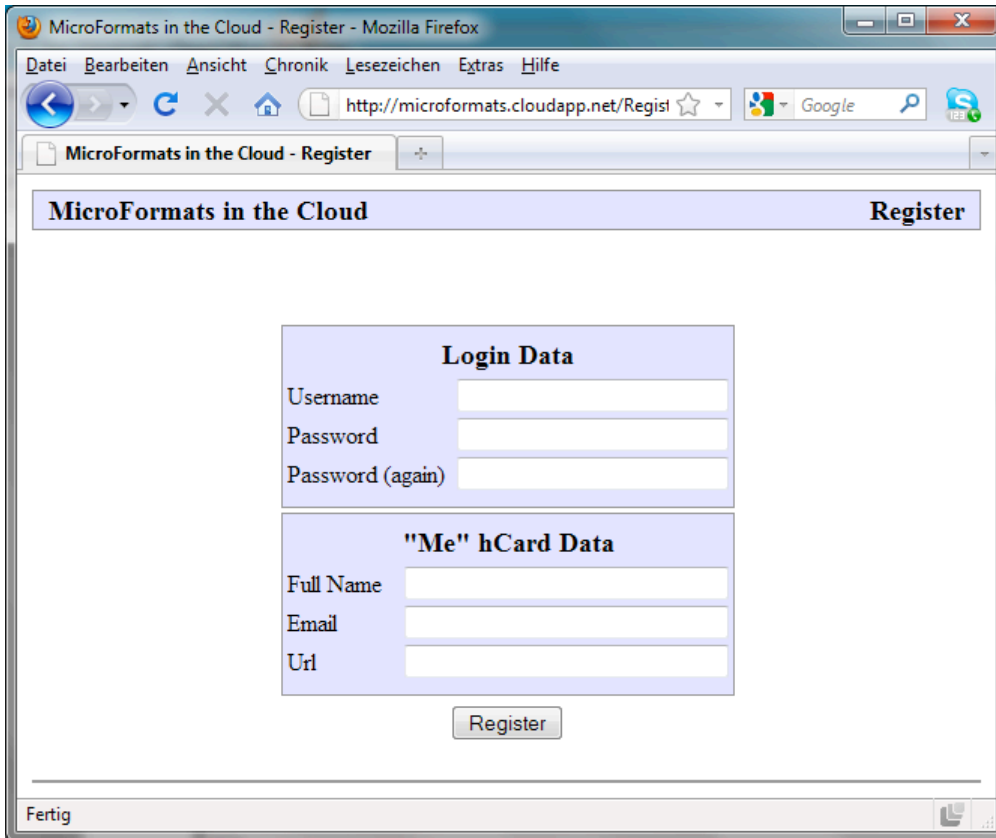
MicroFormats in the Cloud - Register - Mozilla Firefox

Datei Bearbeiten Ansicht Chronik Lesezeichen Extras Hilfe

http://microformats.cloudapp.net/Regist

Google

MicroFormats in the Cloud - Register

MicroFormats in the Cloud

Register

Login Data

Username

Password

Password (again)

"Me" hCard Data

Full Name

Email

Url

Register

Fertig